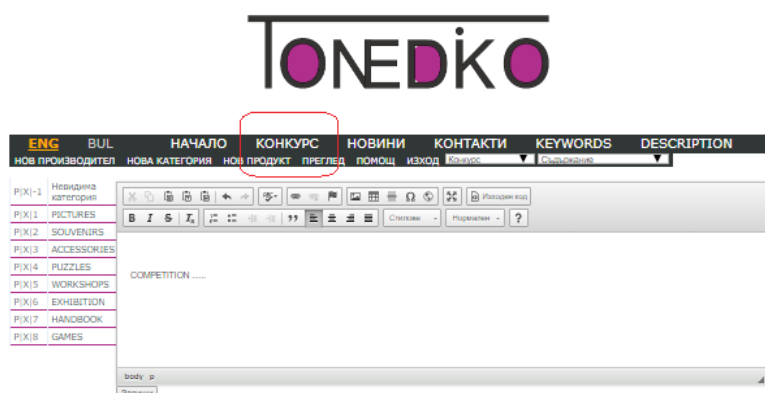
TONEDKO

ENG BUL НАЧАЛО КОНКУРС НОВИНИ КОНТАКТИ KEYWORDS DESCRIPTION

НОВ ПРОИЗВОДИТЕЛ НОВА КАТЕГОРИЯ НОВ ПРОДУКТ ПРЕГЛЕД ПОМОЩ ИЗХОД Конкурс Съдържание

| | |
|---|---|
| P\|X\|-1 | Невидима категория |
| P\|X\|1 | PICTURES |
| P\|X\|2 | SOUVENIRS |
| P\|X\|3 | ACCESSORIES |
| P\|X\|4 | PUZZLES |
| P\|X\|5 | WORKSHOPS |
| P\|X\|6 | EXHIBITION |
| P\|X\|7 | HANDBOOK |
| P\|X\|8 | GAMES |

Изходен код

B I S Tx Стилове Нормален ?

COMPETITION ......

body p

Запиши